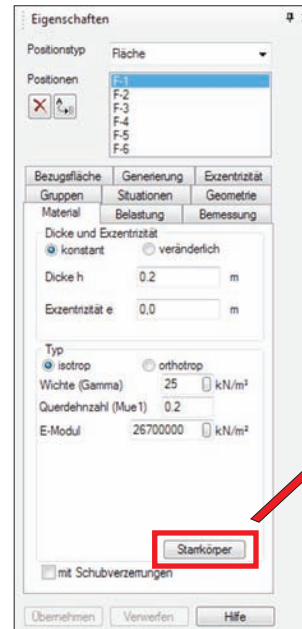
Eigenschaften

Positionstyp Fläche

Positionen
F-1
F-2
F-3
F-4
F-5
F-6

Bezugsfläche | Generierung | Exzentrizität
Gruppen | Situationen | Geometrie
Material | Belastung | Bemessung

Dicke und Exzentrizität
konstant
veränderlich

Dicke h 0.2 m

Exzentrizität e 0,0 m

Typ
isotrop
orthotrop

Wichte (Gamma) 25 kN/m³

Querdehnzahl (Mue1) 0.2

E-Modul 26700000 kN/m²

Starrkörper

mit Schubverzerrungen

Übernehmen | Verwerfen | Hilfe